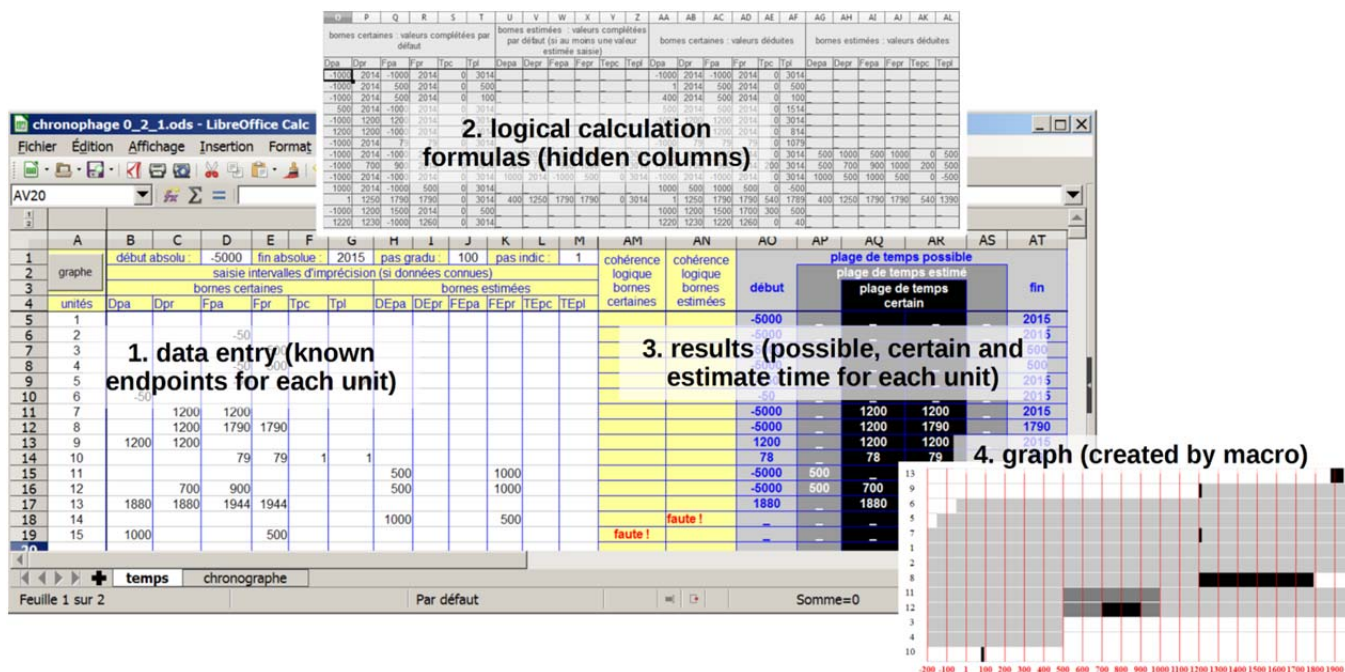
chronophage 0_2_1.ods - LibreOffice Calc

Fichier Édition Affichage Insertion Format

AV20

2. logical calculation formulas (hidden columns)

bornes certaines : valeurs complétées par défaut

bornes estimées : valeurs complétées par défaut (si au moins une valeur estimée saisie)

bornes certaines : valeurs déduites

bornes estimées : valeurs déduites

| | A | B | C | D | E | F | G | H | I | J | K | L | M | AM | AN | AO | AP | AQ | AR | AS | AT |
|---|---|---|---|---|---|---|---|---|---|---|---|---|---|---|---|---|---|---|---|---|---|
| 1 | | début absolu : | | -5000 | fin absolue : | | 2015 | pas gradu : | | 100 | pas indic : | | 1 | cohérence logique bornes certaines | cohérence logique bornes estimées | plage de temps possible | | | | | |
| 2 | graphe | saisie intervalles d'imprécision (si données connues) | | | | | | | | | | | | | | | plage de temps estimé | | | | |
| 3 | | bornes certaines | | | | | | bornes estimées | | | | | | | | début | | plage de temps certain | | | fin |
| 4 | unités | Dpa | Dpr | Fpa | Fpr | Tpc | Tpl | DEpa | DEpr | FEpa | FEpr | TEpc | TEpl | | | | | | | | |
| 5 | 1 | | | | | | | | | | | | | | | -5000 | | | | | 2015 |
| 6 | 2 | | | -50 | | | | | | | | | | | | | | | | | |
| 7 | 3 | | | | | | | | | | | | | | | | | | | | |
| 8 | 4 | | | | | | | | | | | | | | | | | | | | |
| 9 | 5 | | | -50 | | | | | | | | | | | | | | | | | 2015 |
| 10 | 6 | -50 | | | | | | | | | | | | | | -50 | | | | | 2015 |
| 11 | 7 | | 1200 | 1200 | | | | | | | | | | | | -5000 | | 1200 | 1200 | | 2015 |
| 12 | 8 | | 1200 | 1790 | 1790 | | | | | | | | | | | -5000 | | 1200 | 1790 | | 1790 |
| 13 | 9 | 1200 | 1200 | | | | | | | | | | | | | 1200 | | 1200 | 1200 | | 2015 |
| 14 | 10 | | | 79 | 79 | 1 | 1 | | | | | | | | | 78 | | 78 | 79 | | |
| 15 | 11 | | | | | | | 500 | | | 1000 | | | | | -5000 | 500 | | | | |
| 16 | 12 | | 700 | 900 | | | | 500 | | | 1000 | | | | | -5000 | 500 | 700 | | | |
| 17 | 13 | 1880 | 1880 | 1944 | 1944 | | | | | | | | | | | 1880 | | 1880 | | | |
| 18 | 14 | | | | | | | 1000 | | | 500 | | | | faute ! | | | | | | |
| 19 | 15 | 1000 | | | 500 | | | | | | | | | faute ! | | | | | | | |

1. data entry (known endpoints for each unit)

3. results (possible, certain and estimate time for each unit)

4. graph (created by macro)

temps chronographe

Feuille 1 sur 2 Par défaut Somme=0